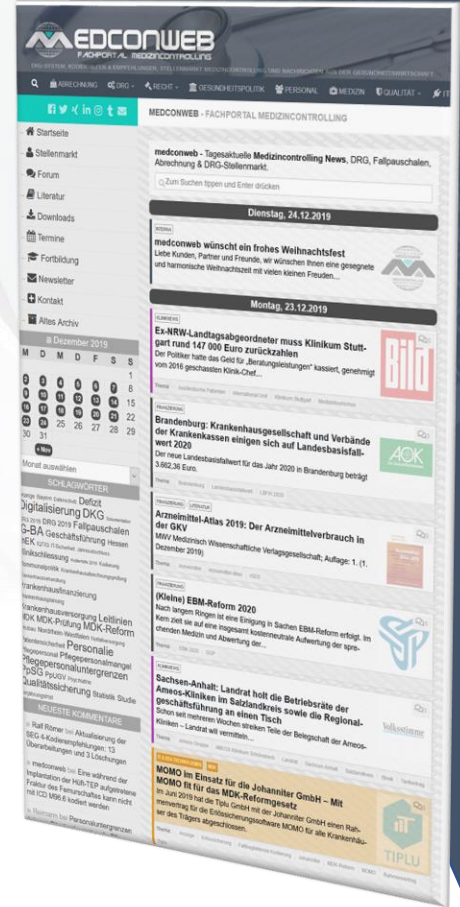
MEDCONWEB
FACHPORTAL MEDIZINCONTROLLING

ABRECHNUNG DRG RECHT GESUNDHEITSPOLITIK PERSONAL MEDIZIN QUALITÄT

MEDCONWEB - FACHPORTAL MEDIZINCONTROLLING

Startseite
Stellenmarkt
Forum
Literatur
Downloads
Termine
Fortbildung
Newsletter
Kontakt
Altes Archiv

Dezember 2019
M D M D F S S
1
2 3 4 5 6 7 8
9 10 11 12 13 14 15
16 17 18 19 20 21 22
23 24 25 26 27 28 29
30 31

Monat auswählen

SCHLAGWÖRTER
Defizit Digitalisierung DKG DRG 2019 Fallpauschalen G-BA Geschäftsführung Hessen Krankenhausfinanzierung Krankenhausversorgung Leitlinien MDK MDK-Prüfung MDK-Reform Personalie Pflegepersonalmangel Pflegepersonaluntergrenzen PpSG Qualitätssicherung Statistik Studie

NEUESTE KOMMENTARE

medconweb - Tagesaktuelle Medizincontrolling News, DRG, Fallpauschalen, Abrechnung & DRG-Stellenmarkt.

Zum Suchen tippen und Enter drücken

Dienstag, 24.12.2019

medconweb wünscht ein frohes Weihnachtsfest
Liebe Kunden, Partner und Freunde, wir wünschen Ihnen eine gesegnete und harmonische Weihnachtszeit mit vielen kleinen Freuden...

Montag, 23.12.2019

Ex-NRW-Landtagsabgeordneter muss Klinikum Stuttgart rund 147 000 Euro zurückzahlen
Der Politiker hatte das Geld für „Beratungsleistungen" kassiert, genehmigt vom 2016 geschassten Klinik-Chef...

Bild

Brandenburg: Krankenhausgesellschaft und Verbände der Krankenkassen einigen sich auf Landesbasisfallwert 2020
Der neue Landesbasisfallwert für das Jahr 2020 in Brandenburg beträgt 3.662,36 Euro.

AOK

Arzneimittel-Atlas 2019: Der Arzneimittelverbrauch in der GKV
MWV Medizinisch Wissenschaftliche Verlagsgesellschaft; Auflage: 1. (1. Dezember 2019)

(Kleine) EBM-Reform 2020
Nach langem Ringen ist eine Einigung in Sachen EBM-Reform erfolgt. Im Kern zielt sie auf eine insgesamt kostenneutrale Aufwertung der sprechenden Medizin und Abwertung der...

Sachsen-Anhalt: Landrat holt die Betriebsräte der Ameos-Kliniken im Salzlandkreis sowie die Regionalgeschäftsführung an einen Tisch
Schon seit mehreren Wochen streiken Teile der Belegschaft der Ameos-Kliniken – Landrat will vermitteln...

Volksstimme

MOMO im Einsatz für die Johanniter GmbH – Mit MOMO fit für das MDK-Reformgesetz
Im Juni 2019 hat die Tiplu GmbH mit der Johanniter GmbH einen Rahmenvertrag für die Einführung der Entscheidungssoftware MOMO für alle Krankenhäuser des Trägers abgeschlossen.

TIPLU